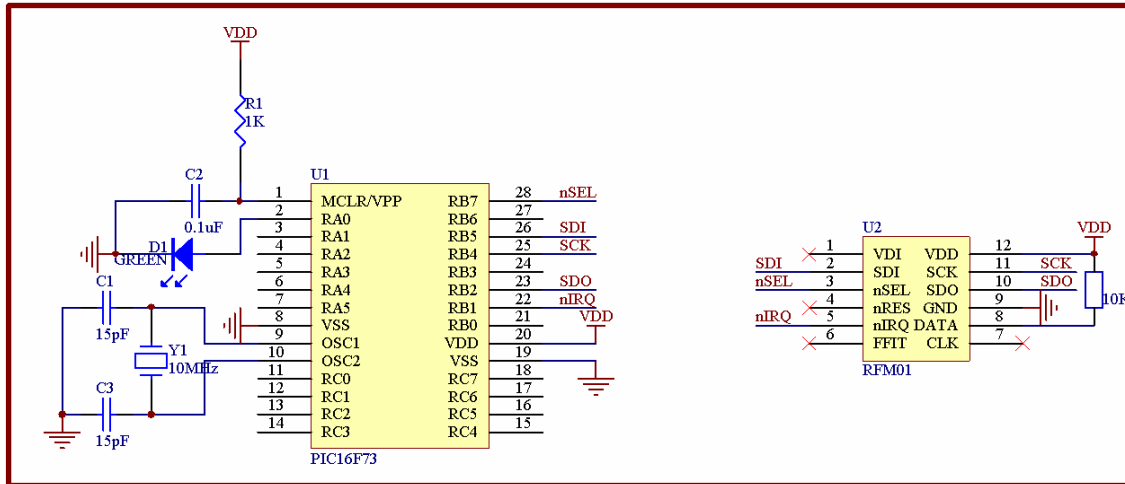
VDD

R1
1K

C2
0.1uF

D1
GREEN

C1
15pF

Y1
10MHz

C3
15pF

U1

| 1 | MCLR/VPP | RB7 | 28 |
|---|---|---|---|
| 2 | RA0 | RB6 | 27 |
| 3 | RA1 | RB5 | 26 |
| 4 | RA2 | RB4 | 25 |
| 5 | RA3 | RB3 | 24 |
| 6 | RA4 | RB2 | 23 |
| 7 | RA5 | RB1 | 22 |
| 8 | VSS | RB0 | 21 |
| 9 | OSC1 | VDD | 20 |
| 10 | OSC2 | VSS | 19 |
| 11 | RC0 | RC7 | 18 |
| 12 | RC1 | RC6 | 17 |
| 13 | RC2 | RC5 | 16 |
| 14 | RC3 | RC4 | 15 |

PIC16F73

nSEL
SDI
SCK
SDO
nIRQ
VDD

U2

| 1 | VDI | VDD | 12 |
|---|---|---|---|
| 2 | SDI | SCK | 11 |
| 3 | nSEL | SDO | 10 |
| 4 | nRES | GND | 9 |
| 5 | nIRQ | DATA | 8 |
| 6 | FFIT | CLK | 7 |

RFM01

SDI
nSEL
nIRQ
SCK
SDO
VDD
10K